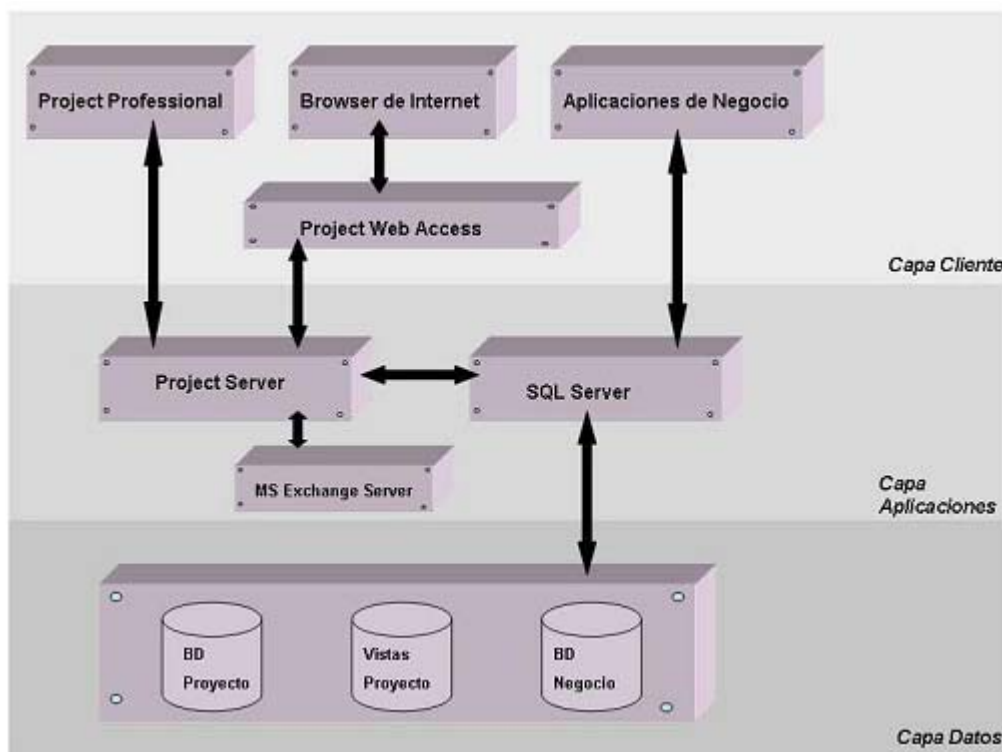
Project Professional

Browser de Internet

Aplicaciones de Negocio

Project Web Access

Capa Cliente

Project Server

SQL Server

MS Exchange Server

Capa Aplicaciones

BD Proyecto

Vistas Proyecto

BD Negocio

Capa Datos